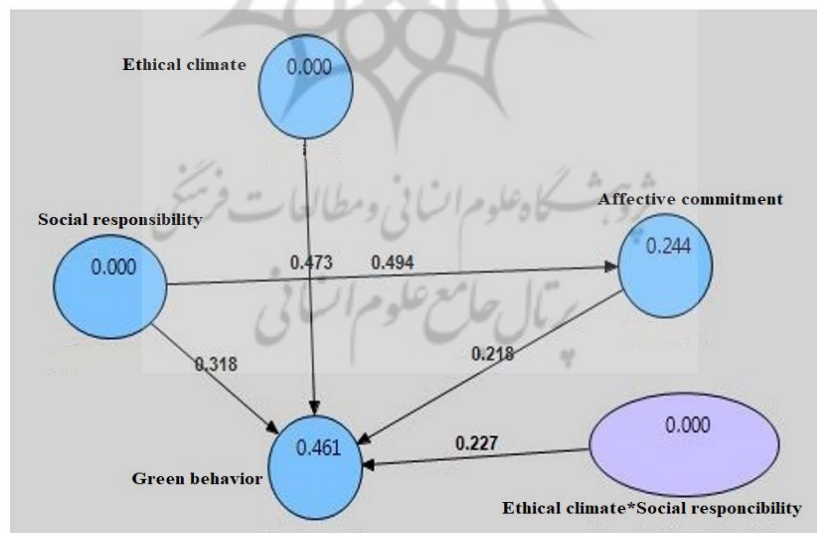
Ethical climate
0.000

پژوهشگاه علوم انسانی و مطالعات فرهنگی
پرتال جامع علوم انسانی

Social responsibility
0.000

Affective commitment
0.244

0.473
0.494
0.318
0.218

Green behavior
0.461

0.227

0.000
Ethical climate*Social responcibility